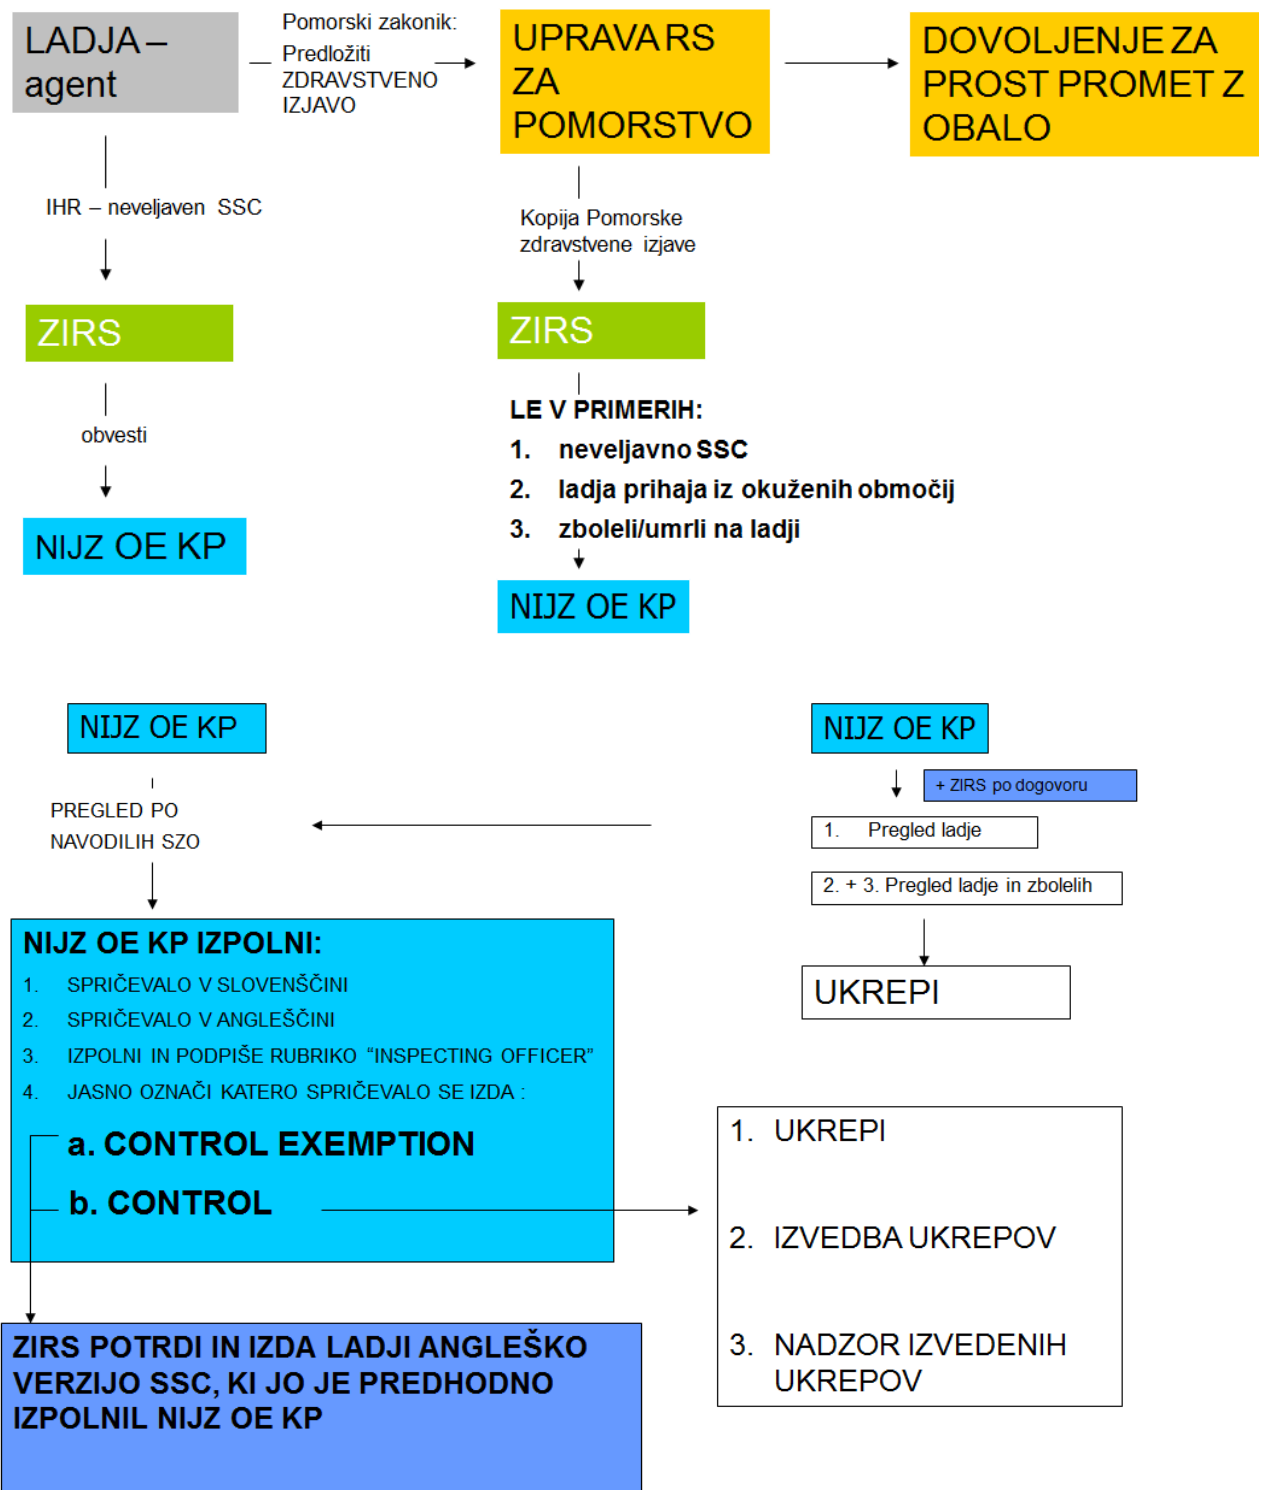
LADJA – agent

Pomorski zakonik: Predložiti ZDRAVSTVENO IZJAVO

UPRAVA RS ZA POMORSTVO

DOVOLJENJE ZA PROST PROMET Z OBALO

IHR – neveljaven SSC

ZIRS

obvesti

NIJZ OE KP

Kopija Pomorske zdravstvene izjave

ZIRS

LE V PRIMERIH:
1. neveljavno SSC
2. ladja prihaja iz okuženih območij
3. zboleli/umrli na ladji

NIJZ OE KP

NIJZ OE KP

PREGLED PO NAVODILIH SZO

NIJZ OE KP

+ ZIRS po dogovoru

1. Pregled ladje

2. + 3. Pregled ladje in zbolelih

UKREPI

NIJZ OE KP IZPOLNI:
1. SPRIČEVALO V SLOVENŠČINI
2. SPRIČEVALO V ANGLEŠČINI
3. IZPOLNI IN PODPIŠE RUBRIKO “INSPECTING OFFICER”
4. JASNO OZNAČI KATERO SPRIČEVALO SE IZDA :
a. CONTROL EXEMPTION
b. CONTROL

1. UKREPI
2. IZVEDBA UKREPOV
3. NADZOR IZVEDENIH UKREPOV

ZIRS POTRDI IN IZDA LADJI ANGLEŠKO VERZIJO SSC, KI JO JE PREDHODNO IZPOLNIL NIJZ OE KP